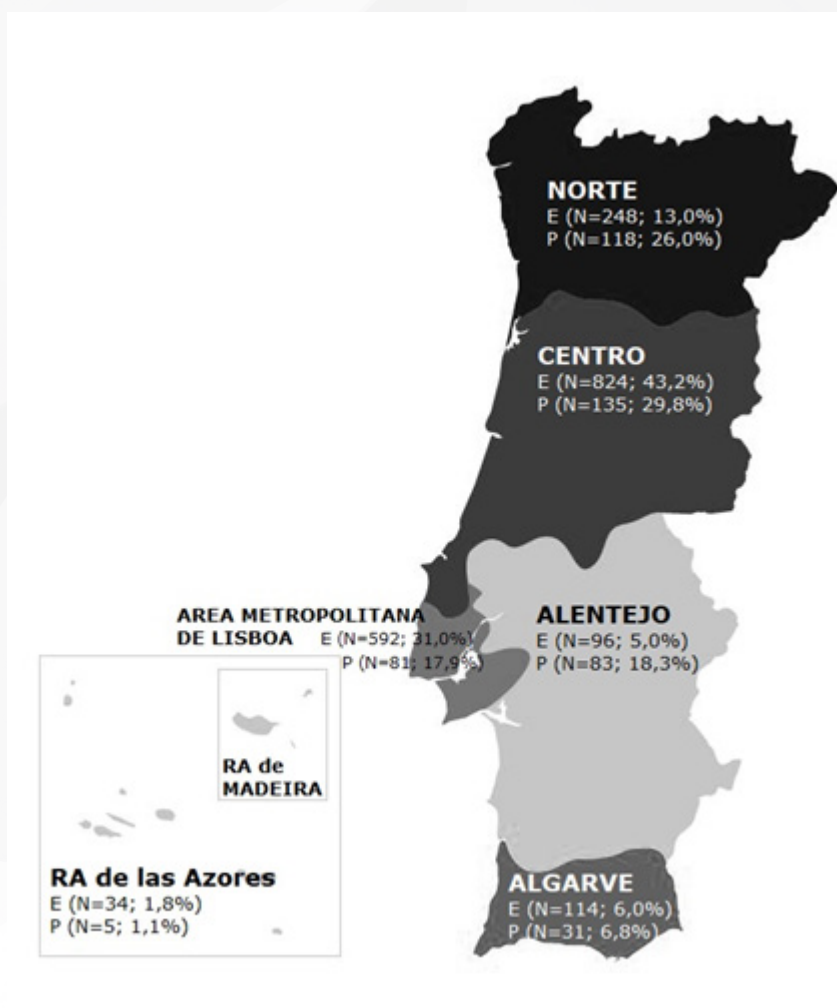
NORTE
E (N=248; 13,0%)
P (N=118; 26,0%)

CENTRO
E (N=824; 43,2%)
P (N=135; 29,8%)

AREA METROPOLITANA DE LISBOA E (N=592; 31,0%) P (N=81; 17,9%)

ALENTEJO
E (N=96; 5,0%)
P (N=83; 18,3%)

RA de MADEIRA

RA de las Azores
E (N=34; 1,8%)
P (N=5; 1,1%)

ALGARVE
E (N=114; 6,0%)
P (N=31; 6,8%)